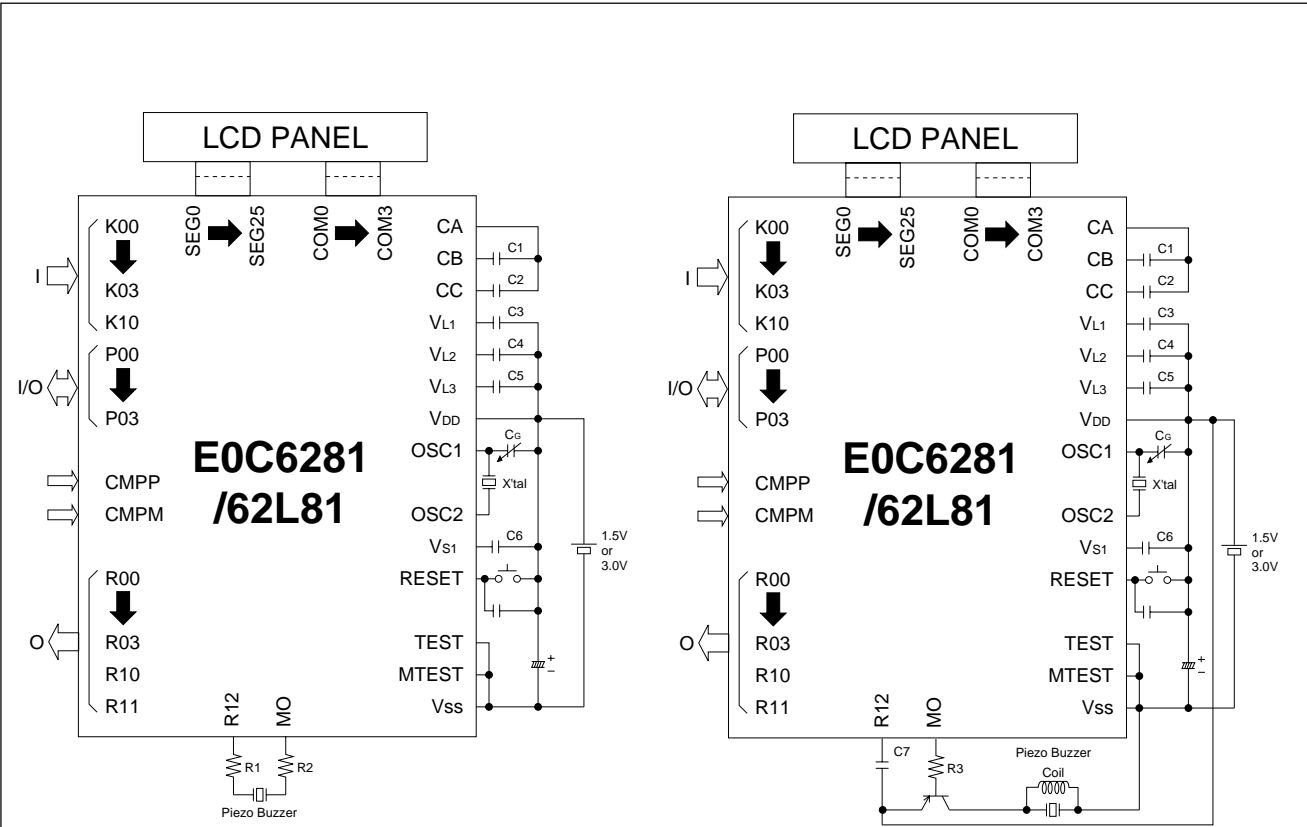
LCD PANEL

SEG0 SEG25 COM0 COM3

K00
K03
K10
P00
P03
CMPP
CMPM
R00
R03
R10
R11

I
I/O
O

E0C6281
/62L81

CA
CB
CC
$V_{L1}$
$V_{L2}$
$V_{L3}$
$V_{DD}$
OSC1
OSC2
$V_{S1}$
RESET
TEST
MTEST
Vss

C1
C2
C3
C4
C5
$C_G$
X'tal
C6
1.5V or 3.0V
+
–

R12 MO
R1 R2
Piezo Buzzer

LCD PANEL

SEG0 SEG25 COM0 COM3

K00
K03
K10
P00
P03
CMPP
CMPM
R00
R03
R10
R11

I
I/O
O

E0C6281
/62L81

CA
CB
CC
$V_{L1}$
$V_{L2}$
$V_{L3}$
$V_{DD}$
OSC1
OSC2
$V_{S1}$
RESET
TEST
MTEST
Vss

C1
C2
C3
C4
C5
$C_G$
X'tal
C6
1.5V or 3.0V
+
–

R12 MO
C7
R3
Piezo Buzzer
Coil